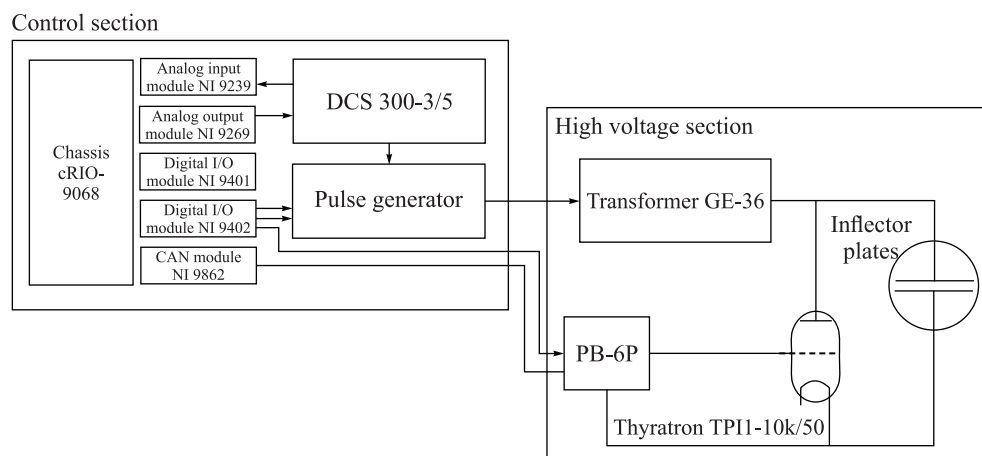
Control section

Chassis cRIO-9068

Analog input module NI 9239

Analog output module NI 9269

Digital I/O module NI 9401

Digital I/O module NI 9402

CAN module NI 9862

DCS 300-3/5

Pulse generator

High voltage section

Transformer GE-36

Inflector plates

PB-6P

Thyratron TPI1-10k/50